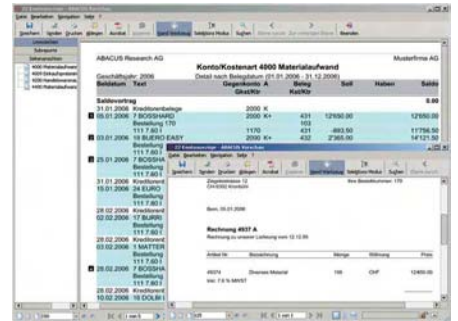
ABACUS Research AG	Musterfirma AG

Konto/Kostenart 4000 Materialaufwand

Geschäftsjahr: 2006	Detail nach Belegdatum (01.01.2006 - 31.12.2006)

| Belddatum | Text | Gegenkonto Gkst/Ktr | K | Beleg Ku/Kr | Soll | Haben | Saldo |
|---|---|---|---|---|---|---|---|
| Saldovortrag | | | | | | | 0.00 |
| 31.01.2006 | Kreditorenbelege | 2000 | K | | | | |
| 05.01.2006 | 7 BOSSHARD | 2000 | K+ | 431 | 12'650.00 | | 12'650.00 |
| | Bestellung 170 | | | 103 | | | |
| | 111 7.60 I | 1170 | | 431 | -893.50 | | 11'756.50 |
| 20.01.2006 | 10 BUERO EASY | 2000 | K+ | 432 | 2'365.00 | | 14'121.50 |
| | Bestellung | | | | | | |
| | 111 7.60 I | | | | | | |
| 25.01.2006 | 7 BOSSHA | | | | | | |
| | Bestellung | | | | | | |
| | 111 7.60 I | | | | | | |
| 31.01.2006 | Kreditorenl | | | | | | |
| 15.01.2006 | 24 EURO | | | | | | |
| | Bestellung | | | | | | |
| | 111 7.60 I | | | | | | |
| 28.02.2006 | Kreditorenl | | | | | | |
| 02.02.2006 | 17 BURRI | | | | | | |
| | Bestellung | | | | | | |
| | 111 7.60 I | | | | | | |
| 28.02.2006 | Kreditorenl | | | | | | |
| 02.02.2006 | 1 MATTER | | | | | | |
| | Bestellung | | | | | | |
| | 111 7.60 I | | | | | | |
| 28.02.2006 | 7 BOSSHA | | | | | | |
| | Bestellung | | | | | | |
| | 111 7.60 I | | | | | | |
| 10.02.2006 | 10 DOLBI | | | | | | |

Ziegeleistrasse 12	Ihre Bestellnummer: 170
CH-9300 Wittenbach

Bern, 05.01.2006

Rechnung 4937 A
Rechnung zu unserer Lieferung vom 12.12.05

| Artikel Nr. | Bezeichnung | Menge | Währung | Preis |
|---|---|---|---|---|
| 49374 | Diverses Material | 100 | CHF | 12400.00 |
| | inkl. 7.6 % MWST | | | |